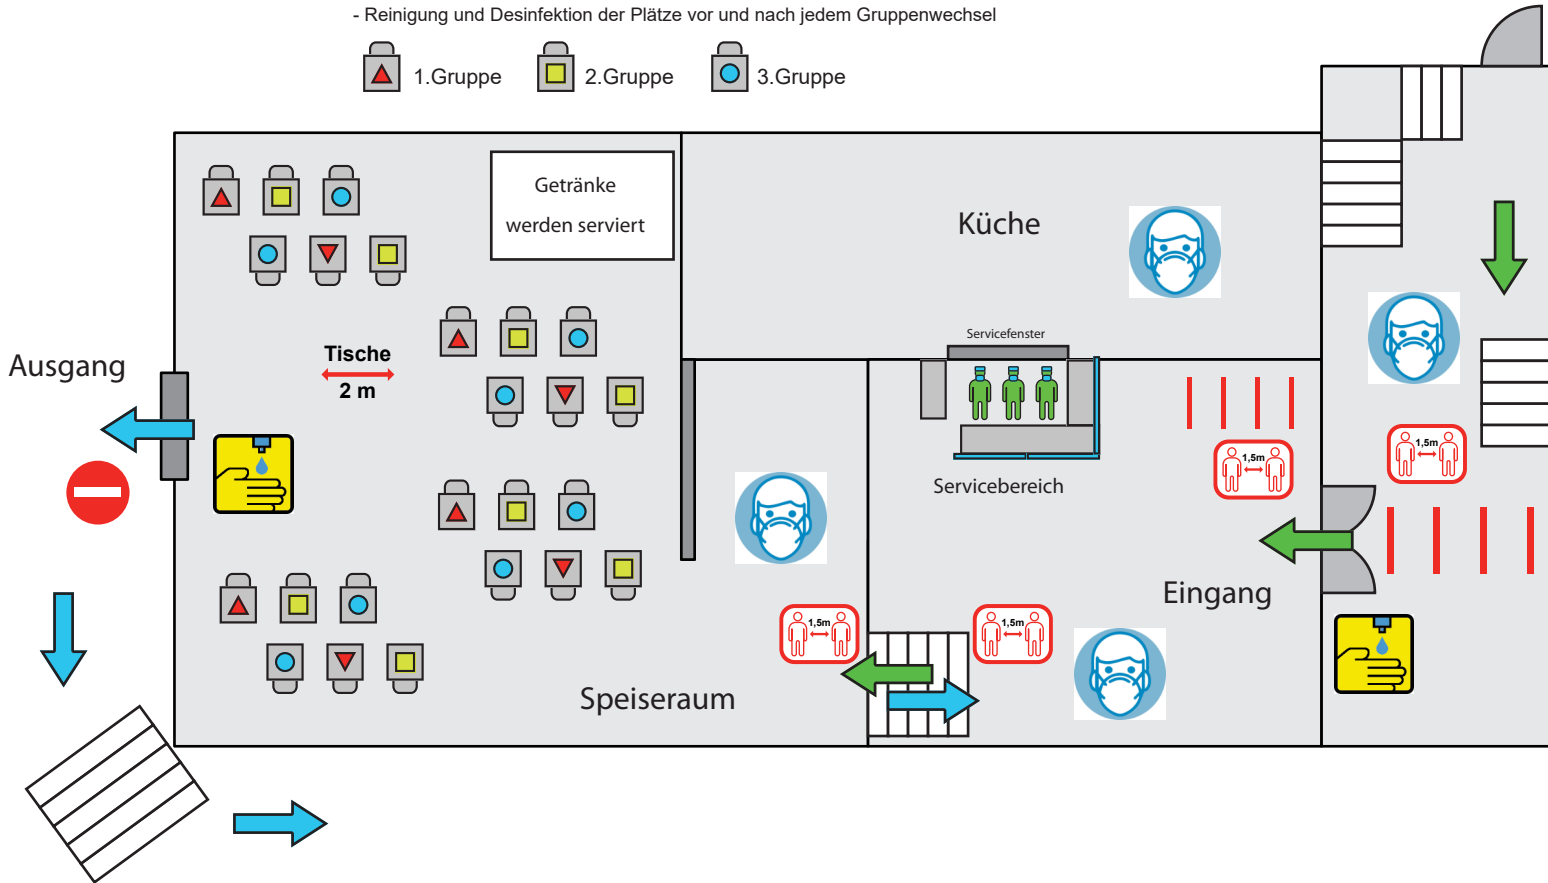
- Reinigung und Desinfektion der Plätze vor und nach jedem Gruppenwechsel

1.Gruppe 2.Gruppe 3.Gruppe

Getränke werden serviert

Küche

Ausgang

Tische
2 m

Servicefenster

Servicebereich

1,5m

1,5m

1,5m

1,5m

Eingang

Speiseraum